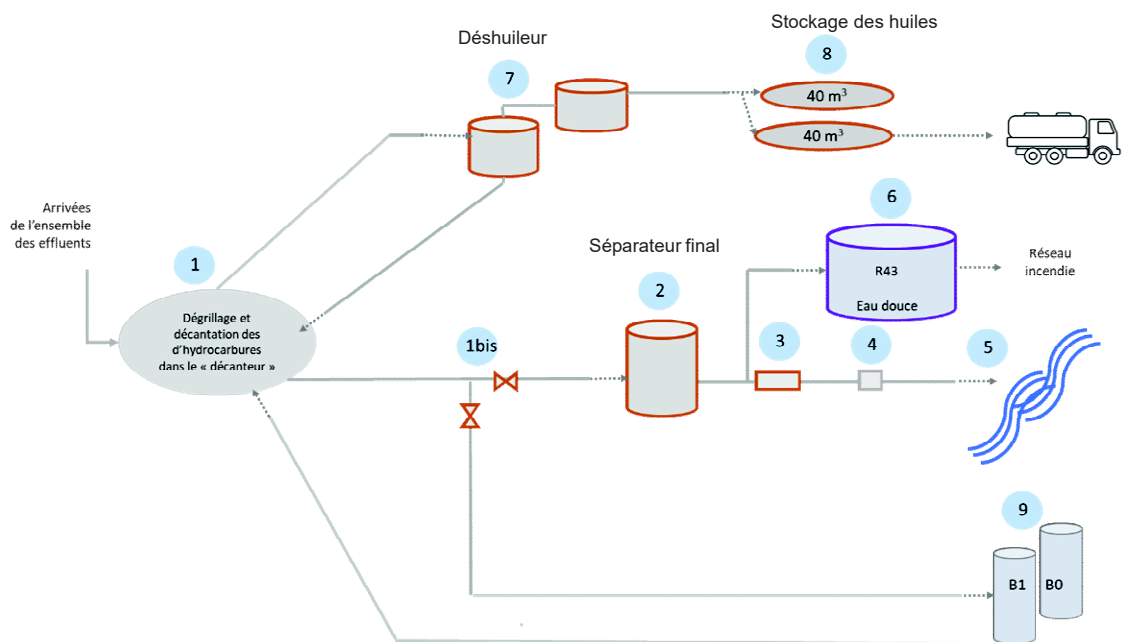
Stockage des huiles

Déshuileur

8

7

$40\ m^3$

$40\ m^3$

6

Arrivées de l'ensemble des effluents

Séparateur final

Réseau incendie

R43

Eau douce

1

2

Dégrillage et décantation des d'hydrocarbures dans le « décanteur »

1bis

3

4

5

9

B1

B0